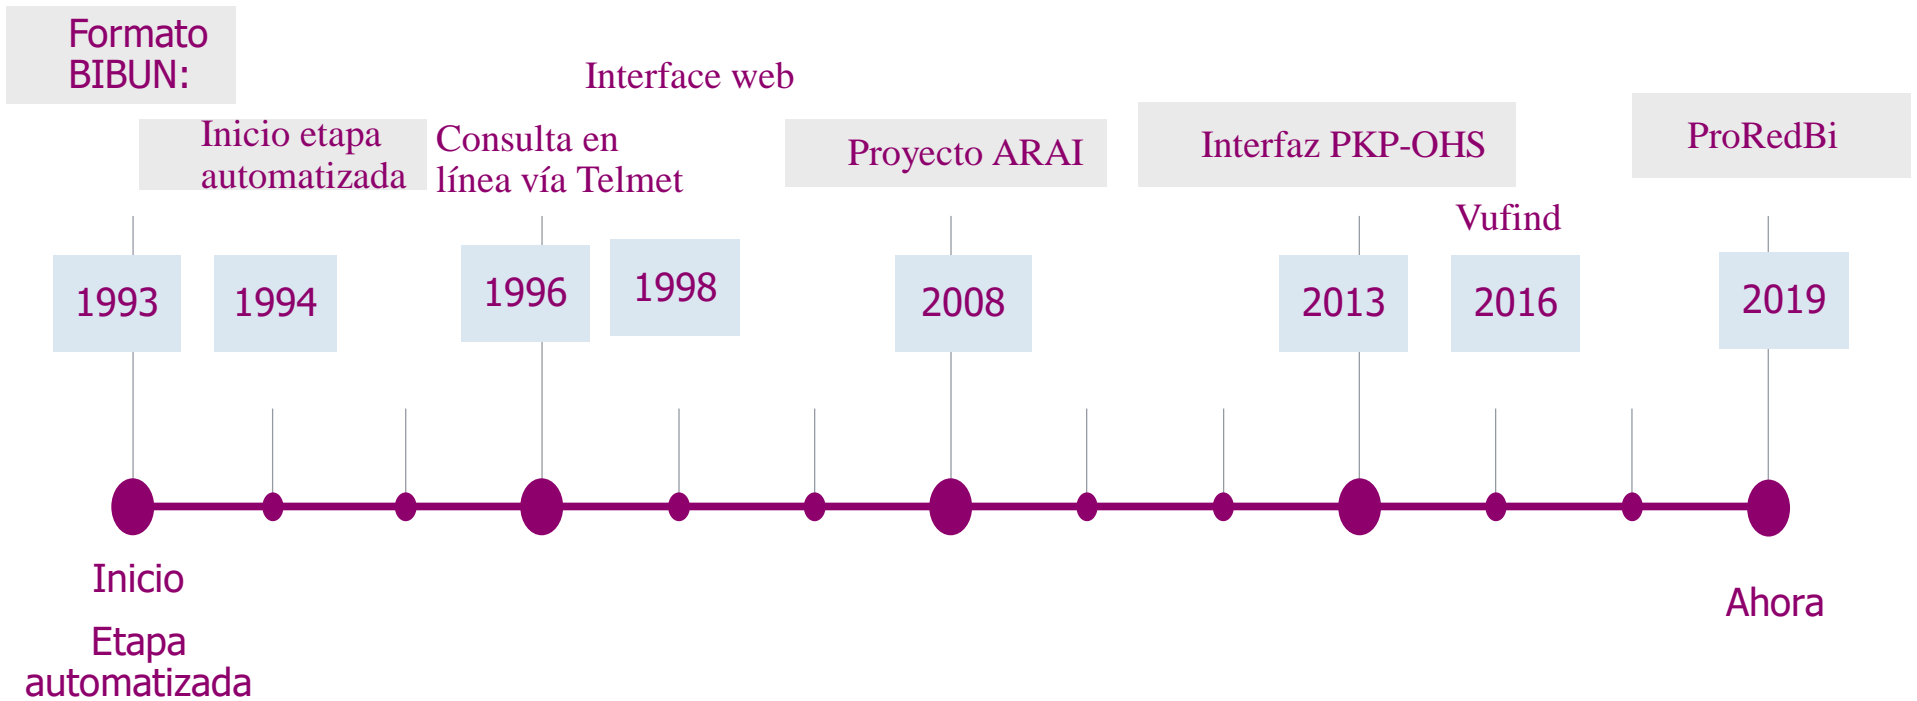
Formato BIBUN:

Interface web

Inicio etapa automatizada

Consulta en línea vía Telmet

Proyecto ARAI

Interfaz PKP-OHS

ProRedBi

Vufind

1993

1994

1996

1998

2008

2013

2016

2019

Inicio

Etapa automatizada

Ahora